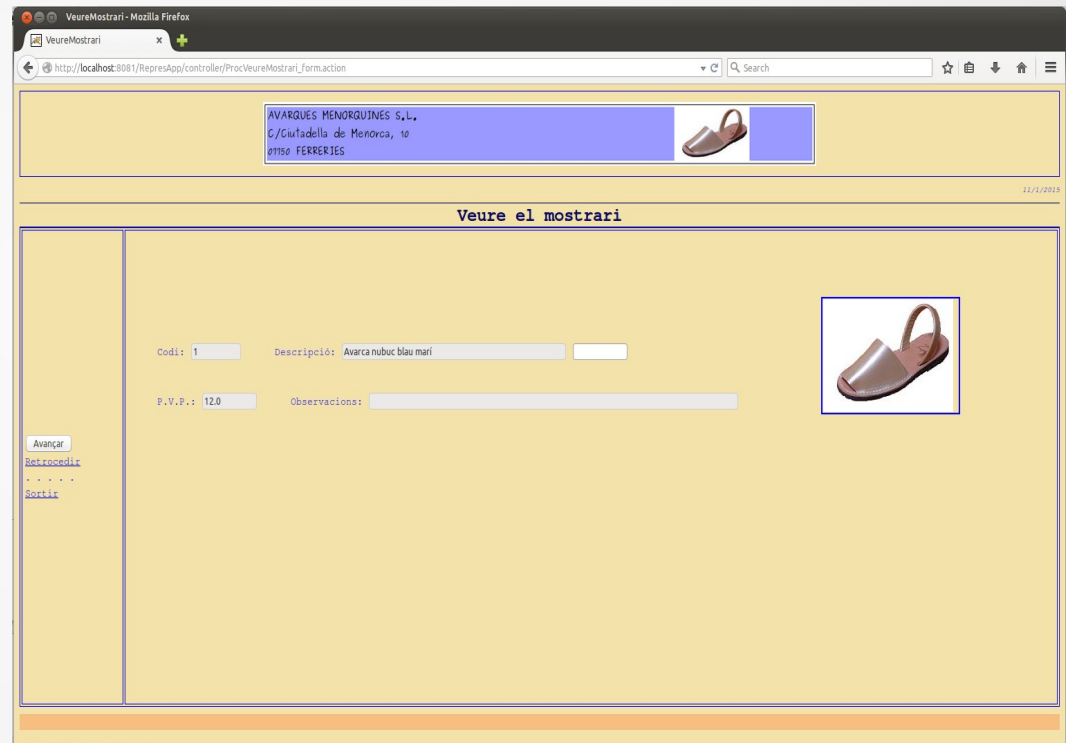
VeureMostrari - Mozilla Firefox

VeureMostrari

http://localhost:8081/RepresApp/controller/ProcVeureMostrari_form.action

Search

AVARQUES MENORQUINES S.L.
C/Ciutadella de Menorca, 10
07750 FERRERIES

11/1/2015

Veure el mostrari

Codi: 1

Descripció: Avarca nubuc blau marí

P.V.P.: 12.0

Observacions:

Avançar
Retrocedir
. . . . .
Sortir